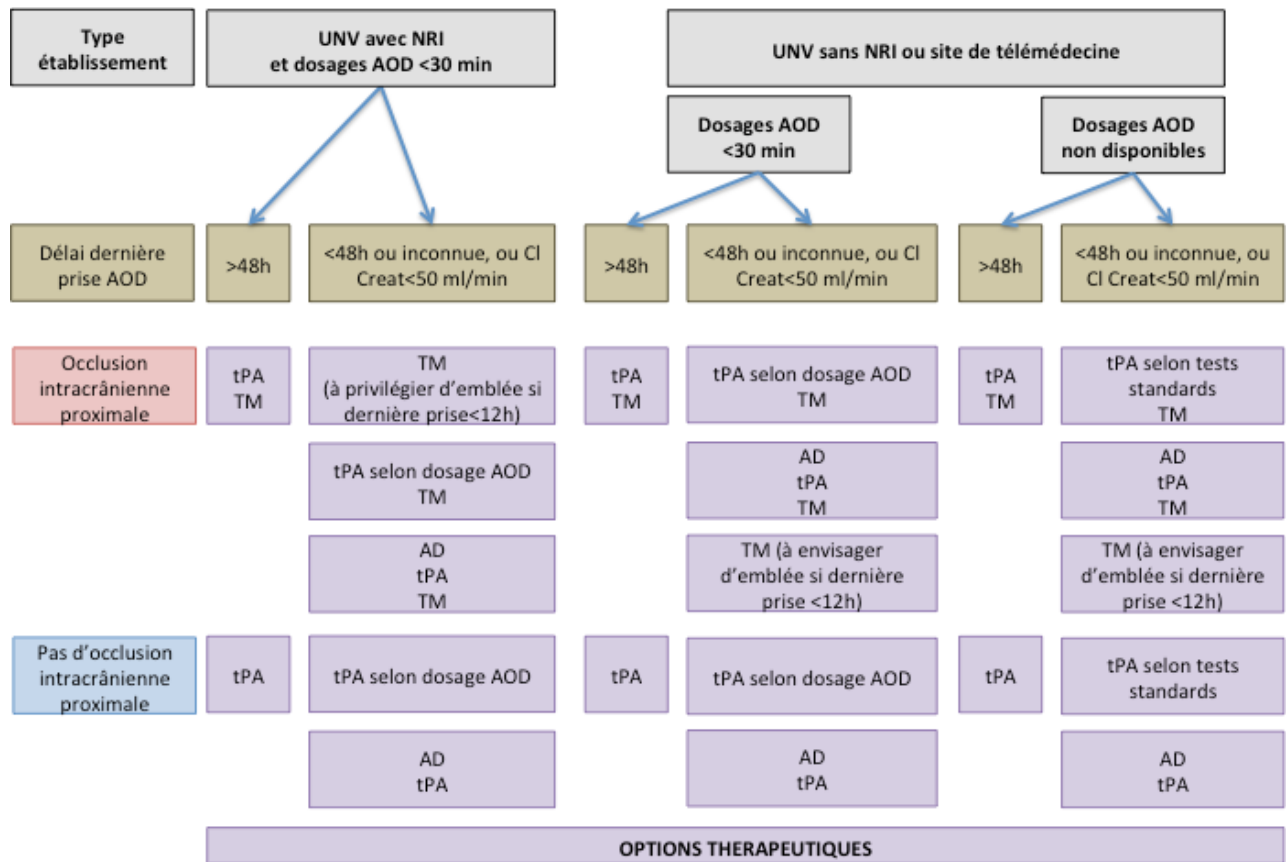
Type établissement

UNV avec NRI et dosages AOD <30 min

UNV sans NRI ou site de télémédecine

Dosages AOD <30 min

Dosages AOD non disponibles

Délai dernière prise AOD

>48h

<48h ou inconnue, ou Cl Creat<50 ml/min

>48h

<48h ou inconnue, ou Cl Creat<50 ml/min

>48h

<48h ou inconnue, ou Cl Creat<50 ml/min

Occlusion intracrânienne proximale

tPA TM

TM (à privilégier d'emblée si dernière prise<12h)

tPA selon dosage AOD TM

AD tPA TM

tPA TM

tPA selon dosage AOD TM

AD tPA TM

TM (à envisager d'emblée si dernière prise <12h)

tPA TM

tPA selon tests standards TM

AD tPA TM

TM (à envisager d'emblée si dernière prise <12h)

Pas d'occlusion intracrânienne proximale

tPA

tPA selon dosage AOD

AD tPA

tPA

tPA selon dosage AOD

AD tPA

tPA

tPA selon tests standards

AD tPA

OPTIONS THERAPEUTIQUES